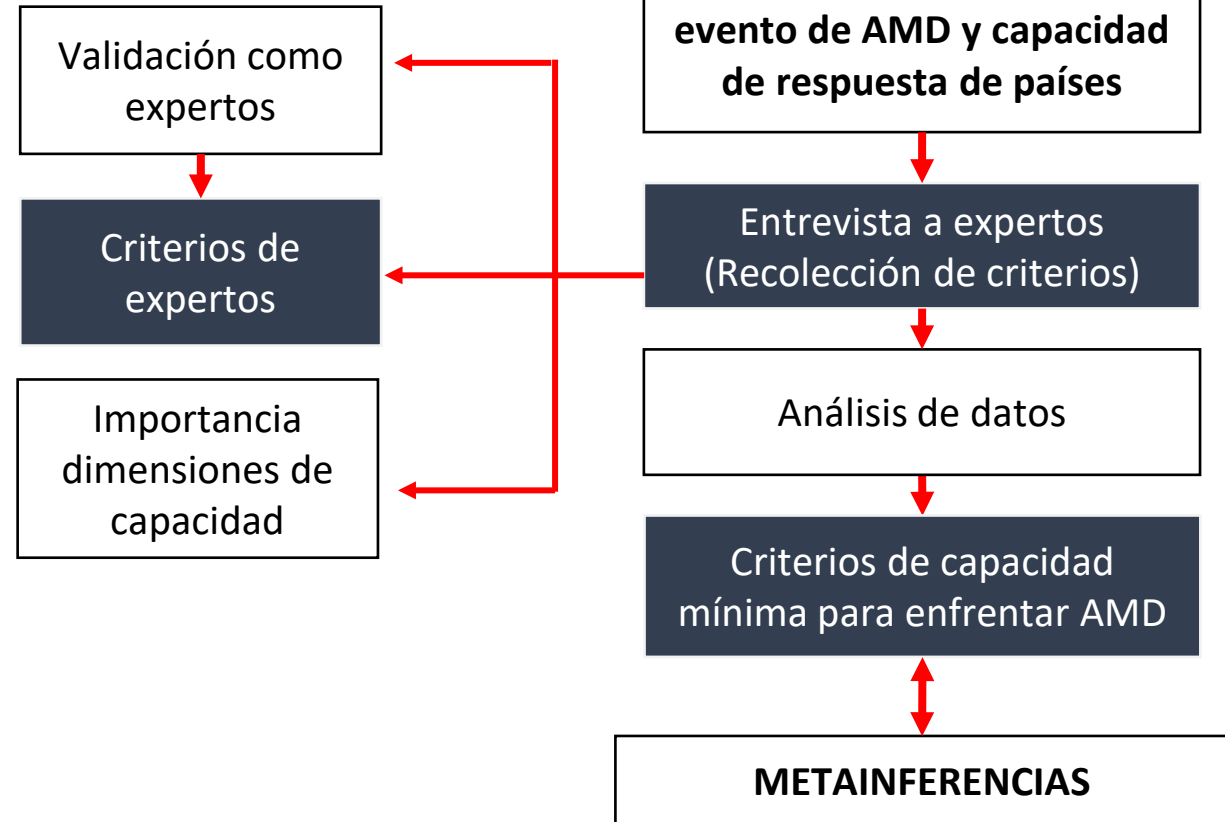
evento de AMD y capacidad de respuesta de países

Entrevista a expertos (Recolección de criterios)

Análisis de datos

Criterios de capacidad mínima para enfrentar AMD

METAINFERENCIAS

Validación como expertos

Criterios de expertos

Importancia dimensiones de capacidad